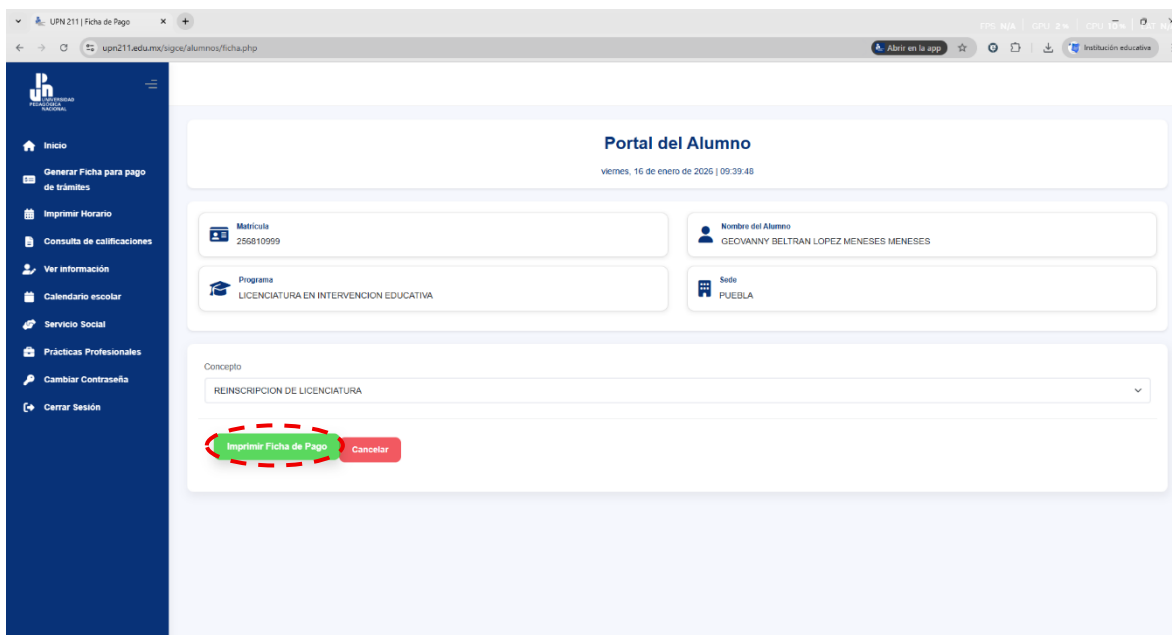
UPN 211 | Ficha de Pago

upn211.edu.mx/sigce/alumnos/ficha.php

Abrir en la app

Institución educativa

UPN UNIVERSIDAD PEDAGÓGICA NACIONAL

Inicio

Generar Ficha para pago de trámites

Imprimir Horario

Consulta de calificaciones

Ver información

Calendario escolar

Servicio Social

Prácticas Profesionales

Cambiar Contraseña

Cerrar Sesión

Portal del Alumno

viernes, 16 de enero de 2026 | 09:39:48

Matrícula
256810999

Nombre del Alumno
GEOVANNY BELTRAN LOPEZ MENESES MENESES

Programa
LICENCIATURA EN INTERVENCION EDUCATIVA

Sede
PUEBLA

Concepto

REINSCRIPCION DE LICENCIATURA

Imprimir Ficha de Pago

Cancelar